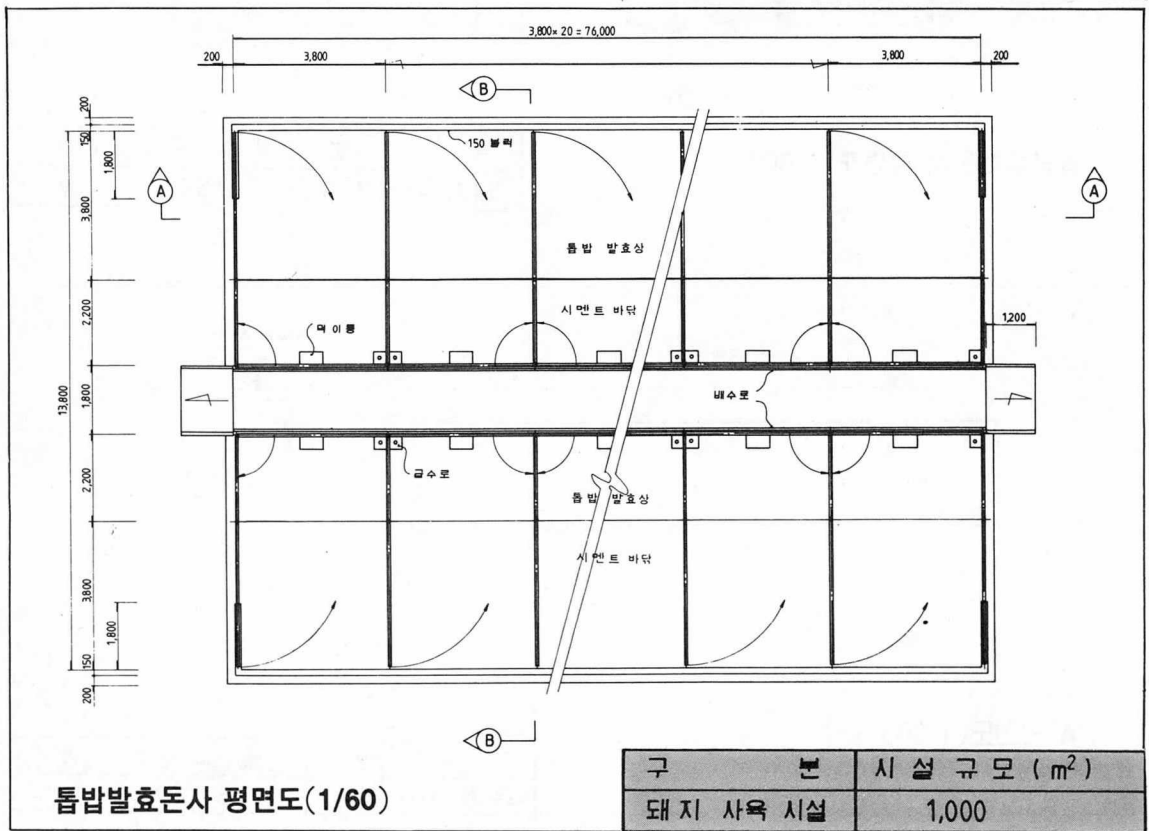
3,800× 20 = 76,000

200 3,800 3,800 200

B

150 블럭

A A

200 150 1,800 3,800 2,200 1,800 2,200 3,800 1,800 150 200

13,800

톱밥 발효상

시멘트 바닥

1,200

먹이통

배수로

급수로

톱밥 발효상

시멘트 바닥

B

톱밥발효돈사 평면도(1/60)

| 구 분 | 시설 규모 ( $m^2$ ) |
|---|---|
| 돼지 사육 시설 | 1,000 |